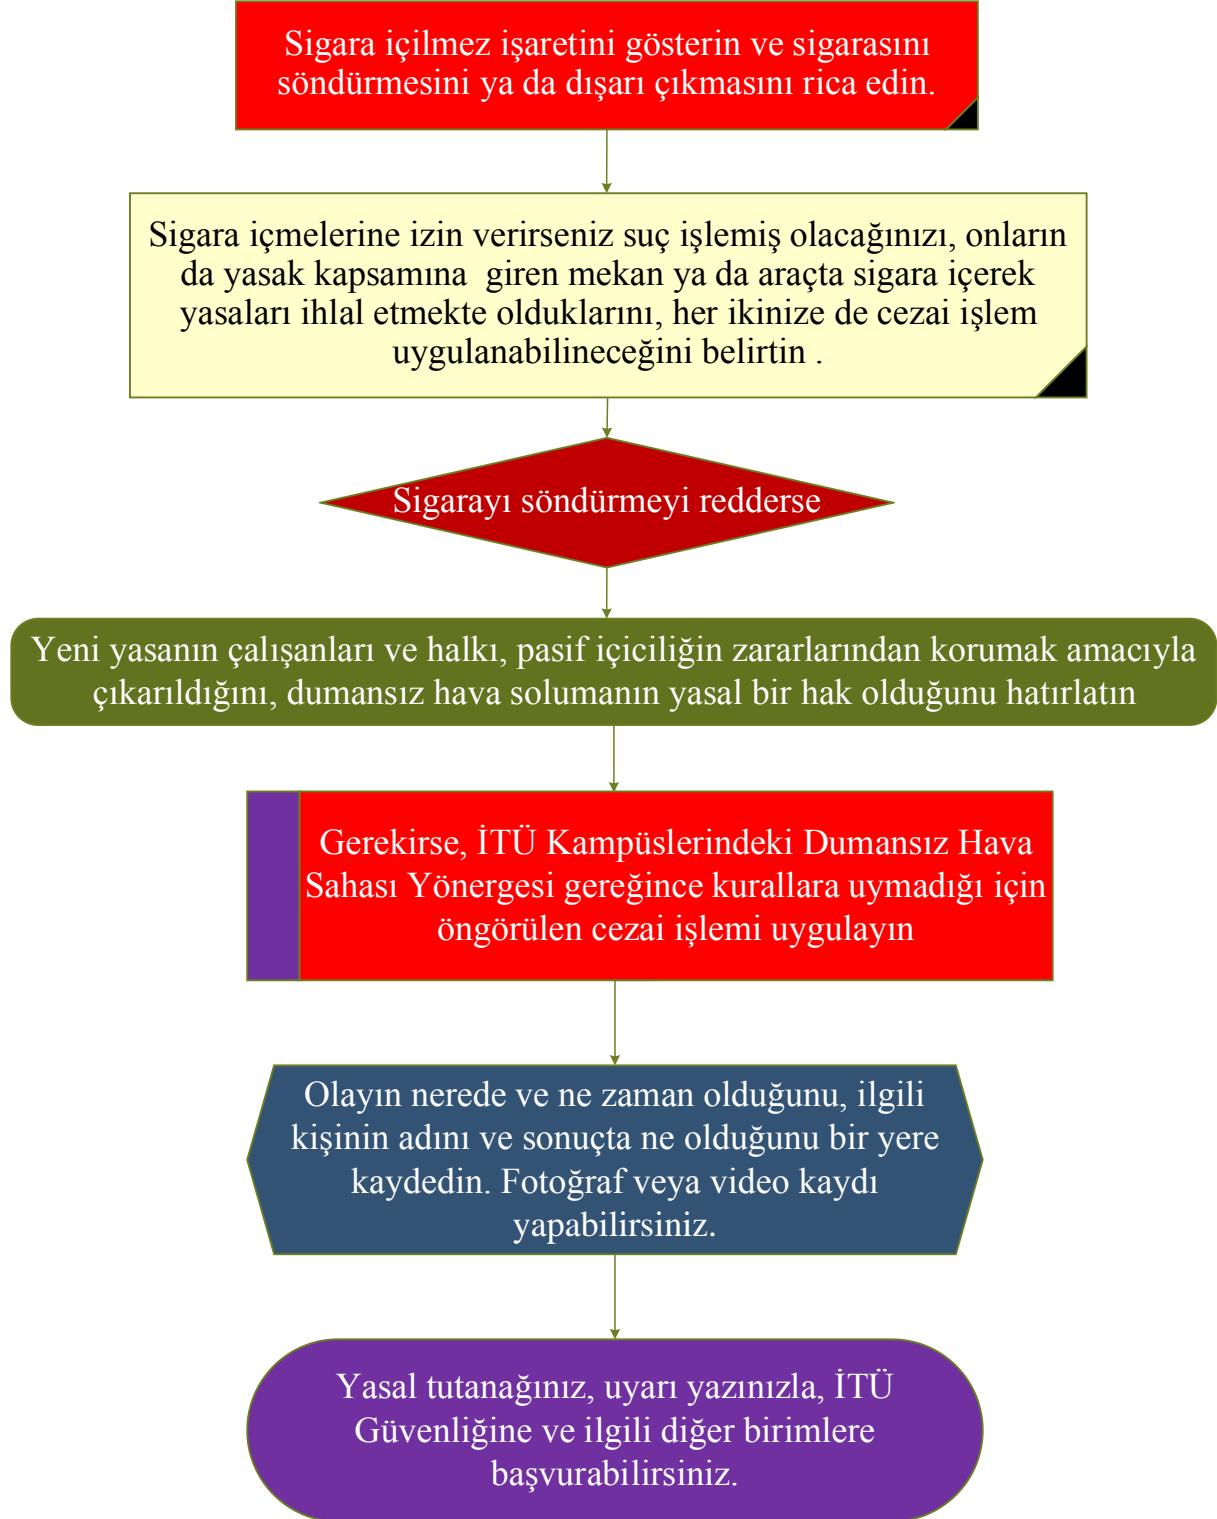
Sigara içilmez işaretini gösterin ve sigarasını söndürmesini ya da dışarı çıkmasını rica edin.

Sigara içmelerine izin verirseniz suç işlemiş olacağınızı, onların da yasak kapsamına giren mekan ya da araçta sigara içerek yasaları ihlal etmekte olduklarını, her ikinize de cezai işlem uygulanabilineceğini belirtin .

Sigarayı söndürmeyi redderse

Yeni yasanın çalışanları ve halkı, pasif içiciliğin zararlarından korumak amacıyla çıkarıldığını, dumansız hava solumanın yasal bir hak olduğunu hatırlatın

Gerekirse, İTÜ Kampüslerindeki Dumansız Hava Sahası Yönergesi gereğince kurallara uymadığı için öngörülen cezai işlemi uygulayın

Olayın nerede ve ne zaman olduğunu, ilgili kişinin adını ve sonuçta ne olduğunu bir yere kaydedin. Fotoğraf veya video kaydı yapabilirsiniz.

Yasal tutanağınız, uyarı yazınızla, İTÜ Güvenliğine ve ilgili diğer birimlere başvurabilirsiniz.